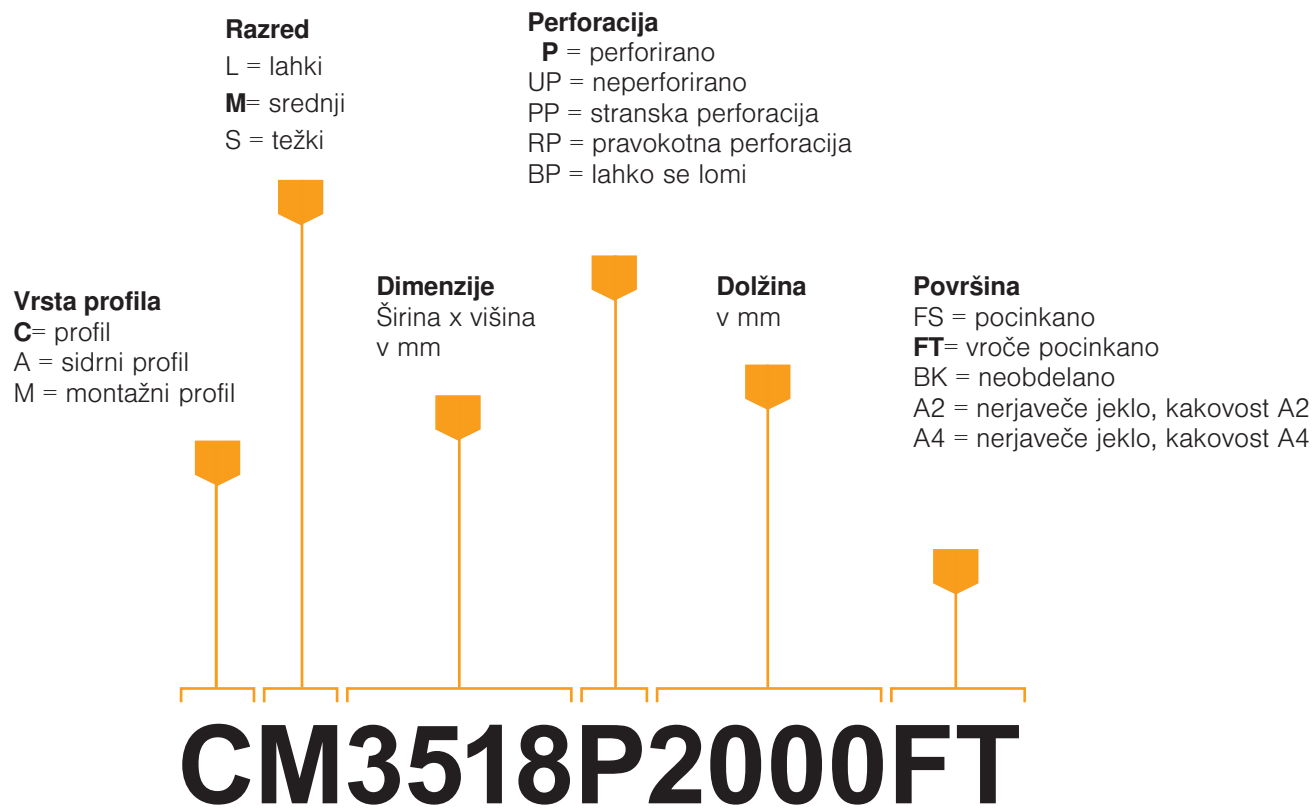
Razred
L = lahki
M= srednji
S = težki

Perforacija
P = perforirano
UP = neperforirano
PP = stranska perforacija
RP = pravokotna perforacija
BP = lahko se lomi

Vrsta profila
C= profil
A = sidrni profil
M = montažni profil

Dimenzije
Širina x višina
v mm

Dolžina
v mm

Površina
FS = pocinkano
FT= vroče pocinkano
BK = neobdelano
A2 = nerjaveče jeklo, kakovost A2
A4 = nerjaveče jeklo, kakovost A4

CM3518P2000FT